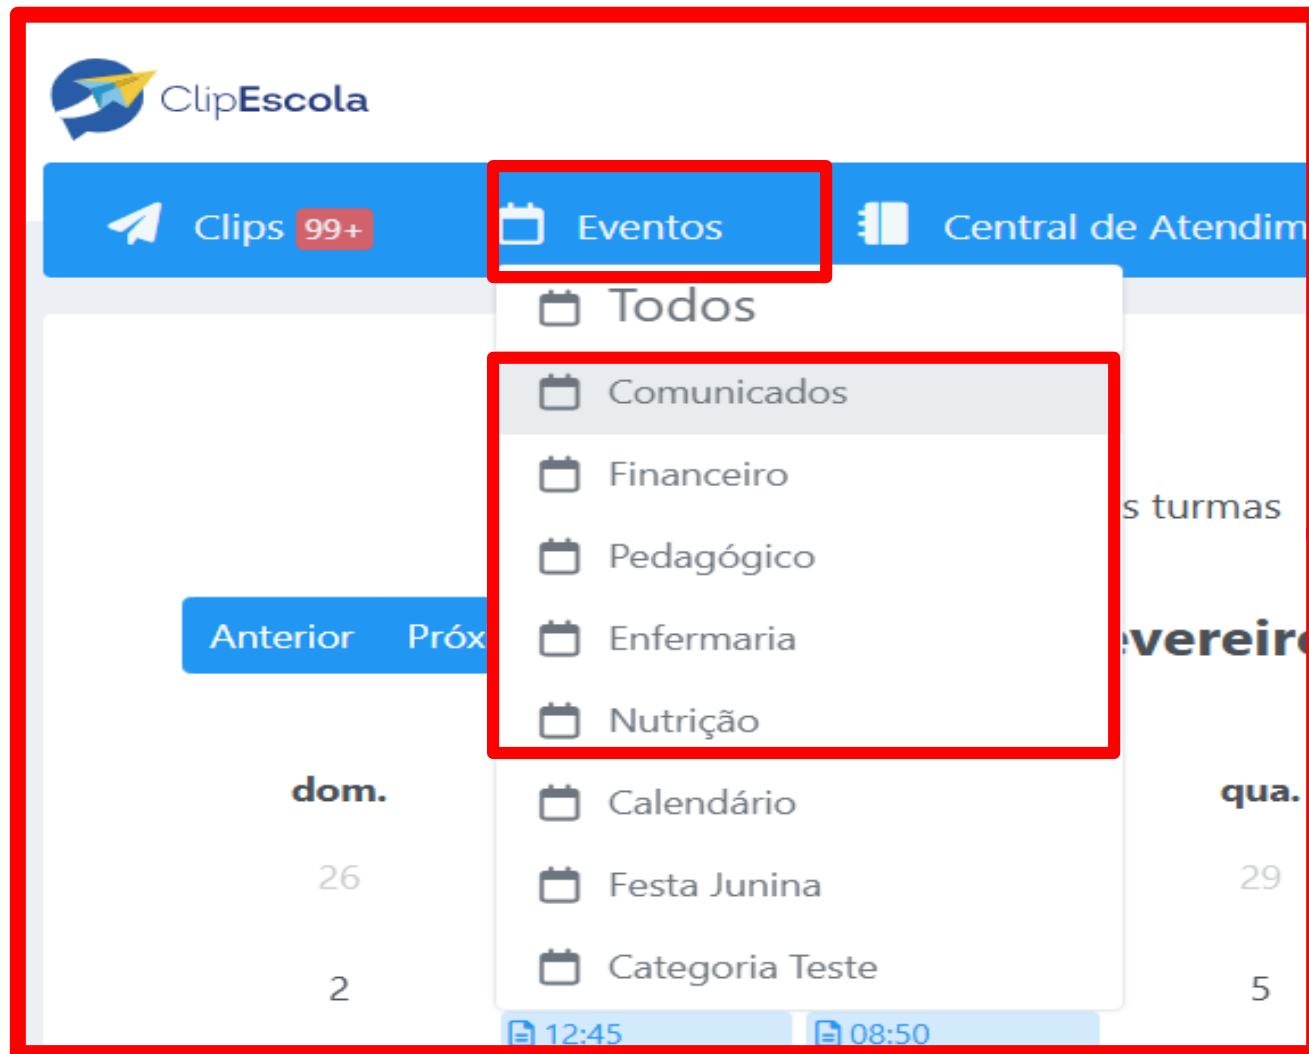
ClipEscola

Clips 99+

Eventos

Central de Atendim

Todos

Comunicados

Financeiro

Pedagógico

Enfermaria

Nutrição

Calendário

Festa Junina

Categoria Teste

s turmas

Anterior Próx

evereir

dom.

qua.

26

29

2

5

12:45

08:50